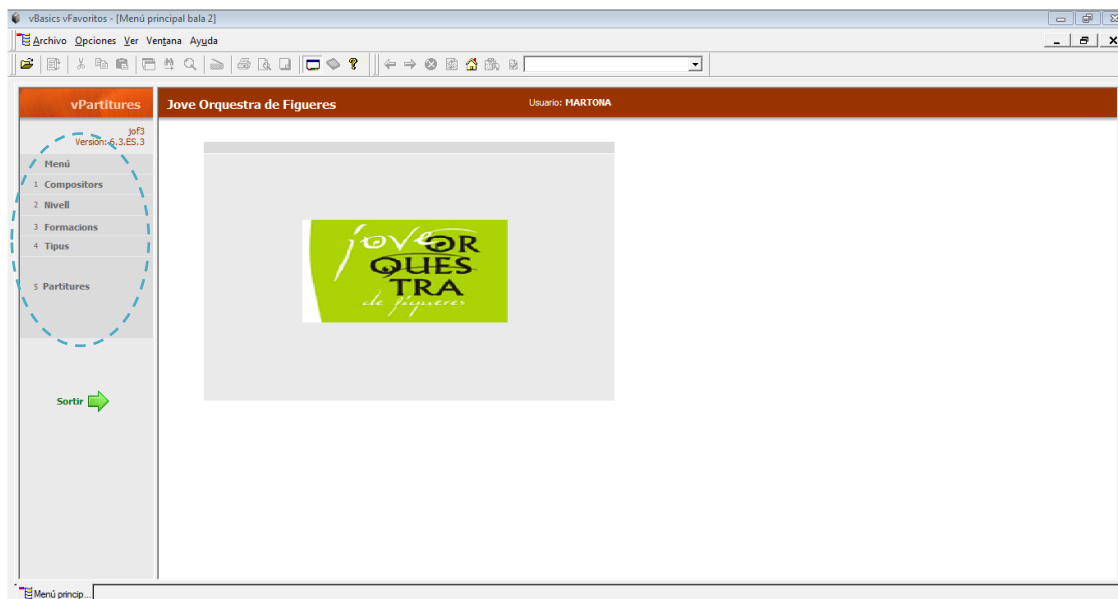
vBasics vFavoritos - [Menú principal bala 2]

Archivo Opciones Ver Ventana Ayuda

vPartitures

Jove Orquestra de Figueres

Usuario: MARTONA

jof3
Version: 6.3.ES.3

Menú
1 Compositors
2 Nivell
3 Formacions
4 Tipus
5 Partitures

jove OR QUES TRA de figueres

Sortir

Menú princip...